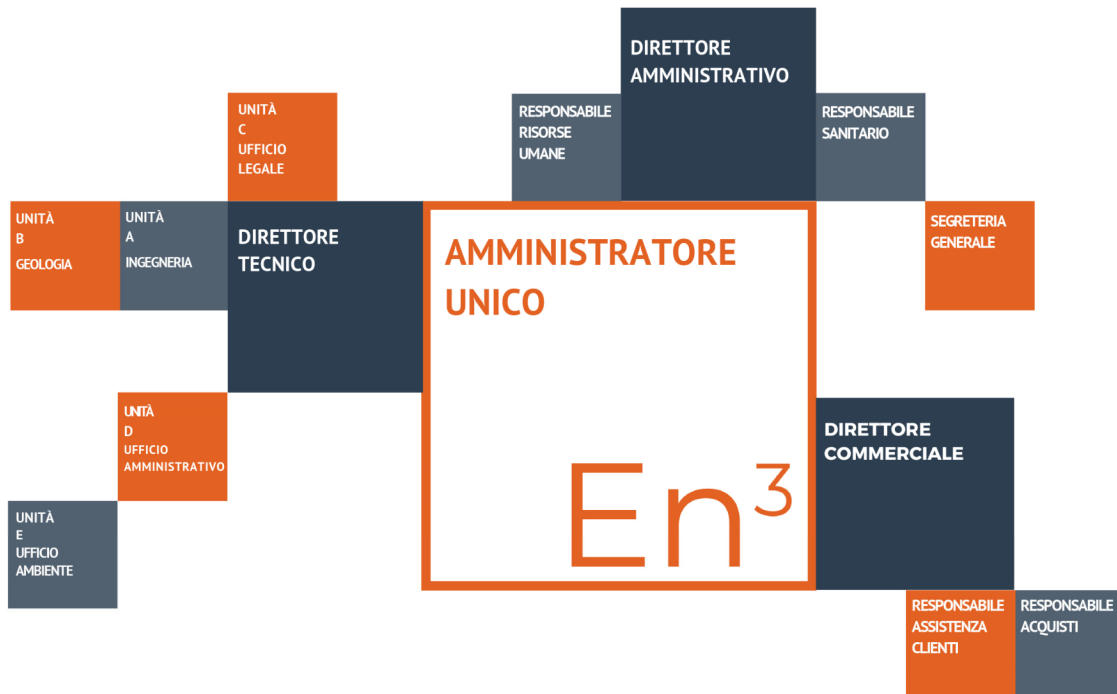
DIRETTORE AMMINISTRATIVO

RESPONSABILE RISORSE UMANE

RESPONSABILE SANITARIO

UNITÀ C UFFICIO LEGALE

UNITÀ B GEOLOGIA

UNITÀ A INGEGNERIA

DIRETTORE TECNICO

AMMINISTRATORE UNICO

SEGRETERIA GENERALE

UNITÀ D UFFICIO AMMINISTRATIVO

DIRETTORE COMMERCIALE

UNITÀ E UFFICIO AMBIENTE

En³

RESPONSABILE ASSISTENZA CLIENTI

RESPONSABILE ACQUISTI